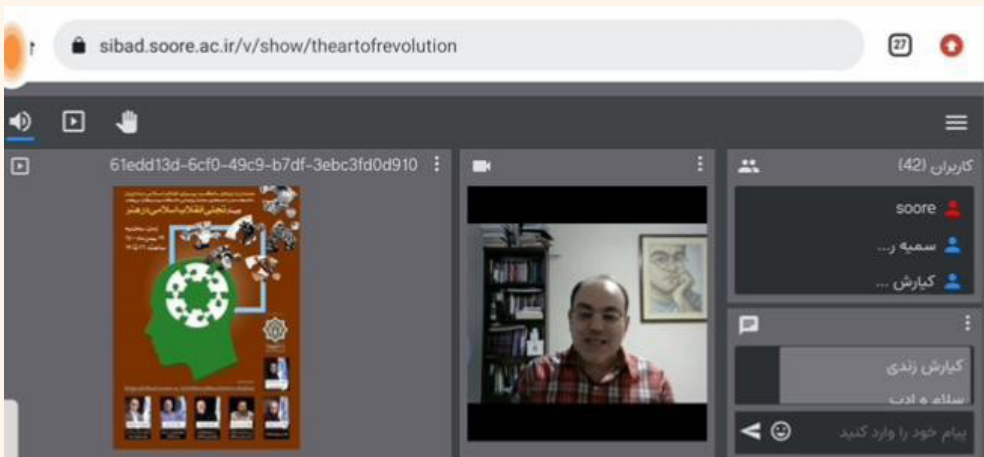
sibad.soore.ac.ir/v/show/theartofrevolution

27

61edd13d-6cf0-49c9-b7df-3ebc3fd0d910

کاربران (42)

soore

سمیه ر...

کیارش ...

کیارش زندی

سلام و ادب

پیام خود را وارد کنید

بازنمایی انقلاب اسلامی در هنر

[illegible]